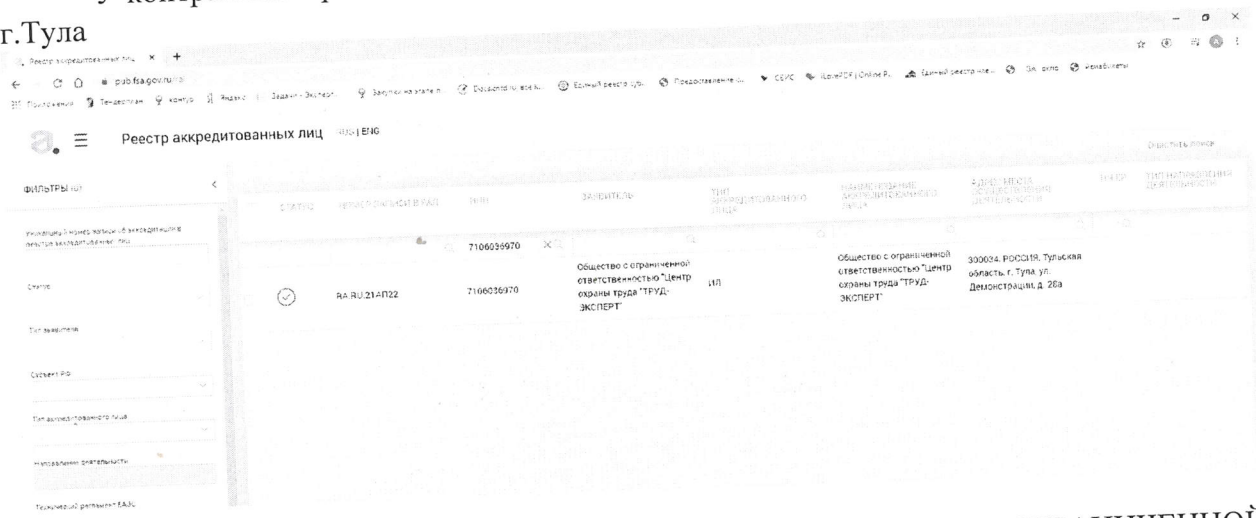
г.Тула

Реестр аккредитованных лиц × +

pub.fsa.gov.ru

Реестр аккредитованных лиц RU | ENG

ФИЛЬТРЫ

Уникальный номер записи об аккредитации в реестре аккредитованных лиц

Статус

Тип заявителя

Субъект РФ

Тип аккредитованного лица

Направление деятельности

Технический регламент ЕАЭС

| СТАТУС | НОМЕР ЗАПИСИ В РАЛ | ИНН | ЗАЯВИТЕЛЬ | ТИП АККРЕДИТОВАННОГО ЛИЦА | НАИМЕНОВАНИЕ АККРЕДИТОВАННОГО ЛИЦА | АДРЕС МЕСТА ОСУЩЕСТВЛЕНИЯ ДЕЯТЕЛЬНОСТИ | ТН ВЭД | ТИП НАПРАВЛЕНИЯ ДЕЯТЕЛЬНОСТИ |
|---|---|---|---|---|---|---|---|---|
| | | 7106036970 | | | | | | |
| | RA.RU.21АП22 | 7106036970 | Общество с ограниченной ответственностью "Центр охраны труда "ТРУД-ЭКСПЕРТ" | ИЛ | Общество с ограниченной ответственностью "Центр охраны труда "ТРУД-ЭКСПЕРТ" | 300024, РОССИЯ, Тульская область, г. Тула, ул. Демонстрации, д. 28а | | |